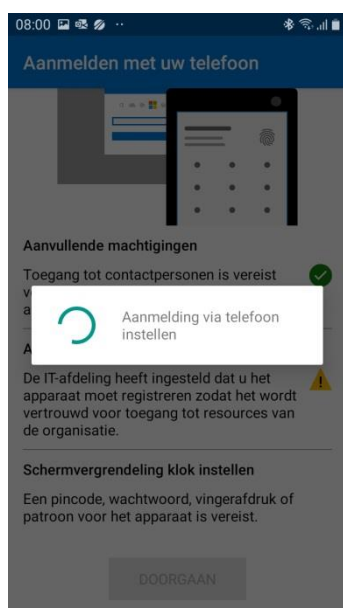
08:00

Aanmelden met uw telefoon

Aanvullende machtigingen

Toegang tot contactpersonen is vereist
v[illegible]
a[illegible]

Aanmelding via telefoon instellen

A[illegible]

De IT-afdeling heeft ingesteld dat u het apparaat moet registreren zodat het wordt vertrouwd voor toegang tot resources van de organisatie.

Schermvergrendeling klok instellen

Een pincode, wachtwoord, vingerafdruk of patroon voor het apparaat is vereist.

DOORGAAN